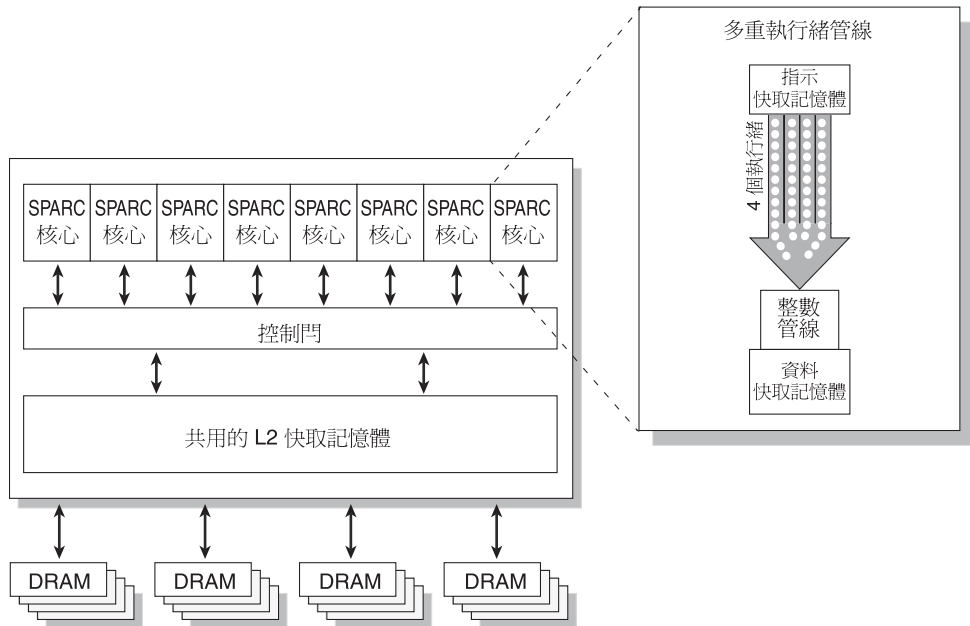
多重執行緒管線

指示
快取記憶體

4 個執行緒

整數
管線

資料
快取記憶體

SPARC 核心
SPARC 核心
SPARC 核心
SPARC 核心
SPARC 核心
SPARC 核心
SPARC 核心
SPARC 核心

控制閂

共用的 L2 快取記憶體

DRAM
DRAM
DRAM
DRAM